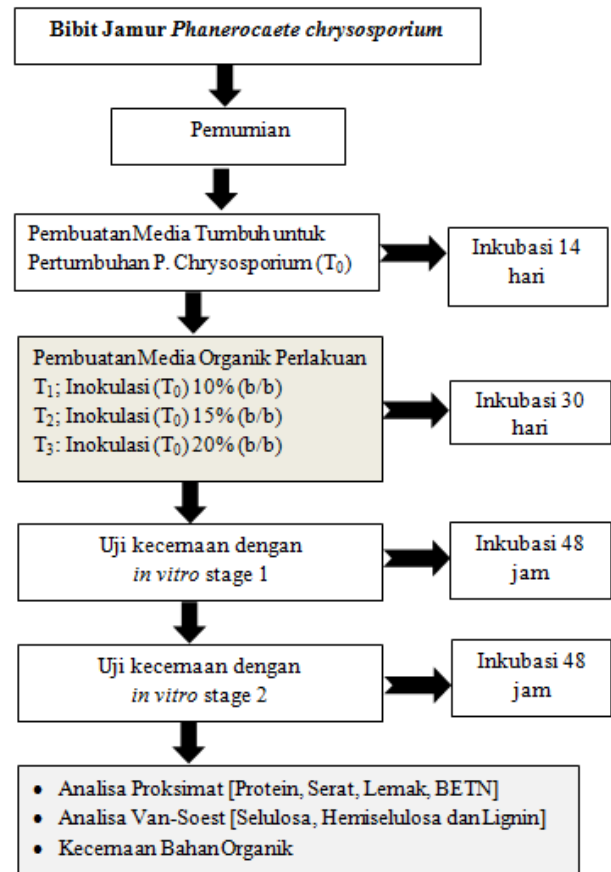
Bibit Jamur *Phanerocaete chrysosporium*

Pemurnian

Pembuatan Media Tumbuh untuk Pertumbuhan P. Chrysosporium ($T_0$)

Inkubasi 14 hari

Pembuatan Media Organik Perlakuan
$T_1$; Inokulasi ($T_0$) 10% (b/b)
$T_2$; Inokulasi ($T_0$) 15% (b/b)
$T_3$: Inokulasi ($T_0$) 20% (b/b)

Inkubasi 30 hari

Uji kecernaan dengan *in vitro* stage 1

Inkubasi 48 jam

Uji kecernaan dengan *in vitro* stage 2

Inkubasi 48 jam

• Analisa Proksimat [Protein, Serat, Lemak, BETN]
• Analisa Van-Soest [Selulosa, Hemiselulosa dan Lignin]
• Kecernaan Bahan Organik